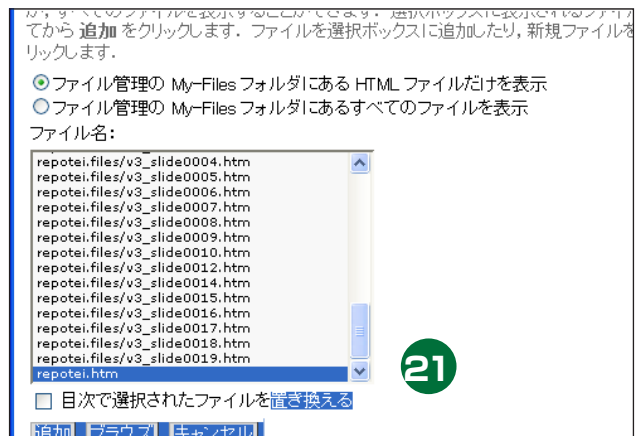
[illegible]てから 追加 をクリックします．ファイルを選択ボックスに追加したり，新規ファイルを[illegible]リックします．

ファイル管理の My-Files フォルダにある HTML ファイルだけを表示
ファイル管理の My-Files フォルダにあるすべてのファイルを表示

ファイル名：

repotei.files/v3_slide0004.htm
repotei.files/v3_slide0005.htm
repotei.files/v3_slide0006.htm
repotei.files/v3_slide0007.htm
repotei.files/v3_slide0008.htm
repotei.files/v3_slide0009.htm
repotei.files/v3_slide0010.htm
repotei.files/v3_slide0012.htm
repotei.files/v3_slide0014.htm
repotei.files/v3_slide0015.htm
repotei.files/v3_slide0016.htm
repotei.files/v3_slide0017.htm
repotei.files/v3_slide0018.htm
repotei.files/v3_slide0019.htm
repotei.htm

21

目次で選択されたファイルを置き換える

追加 ブラウズ キャンセル